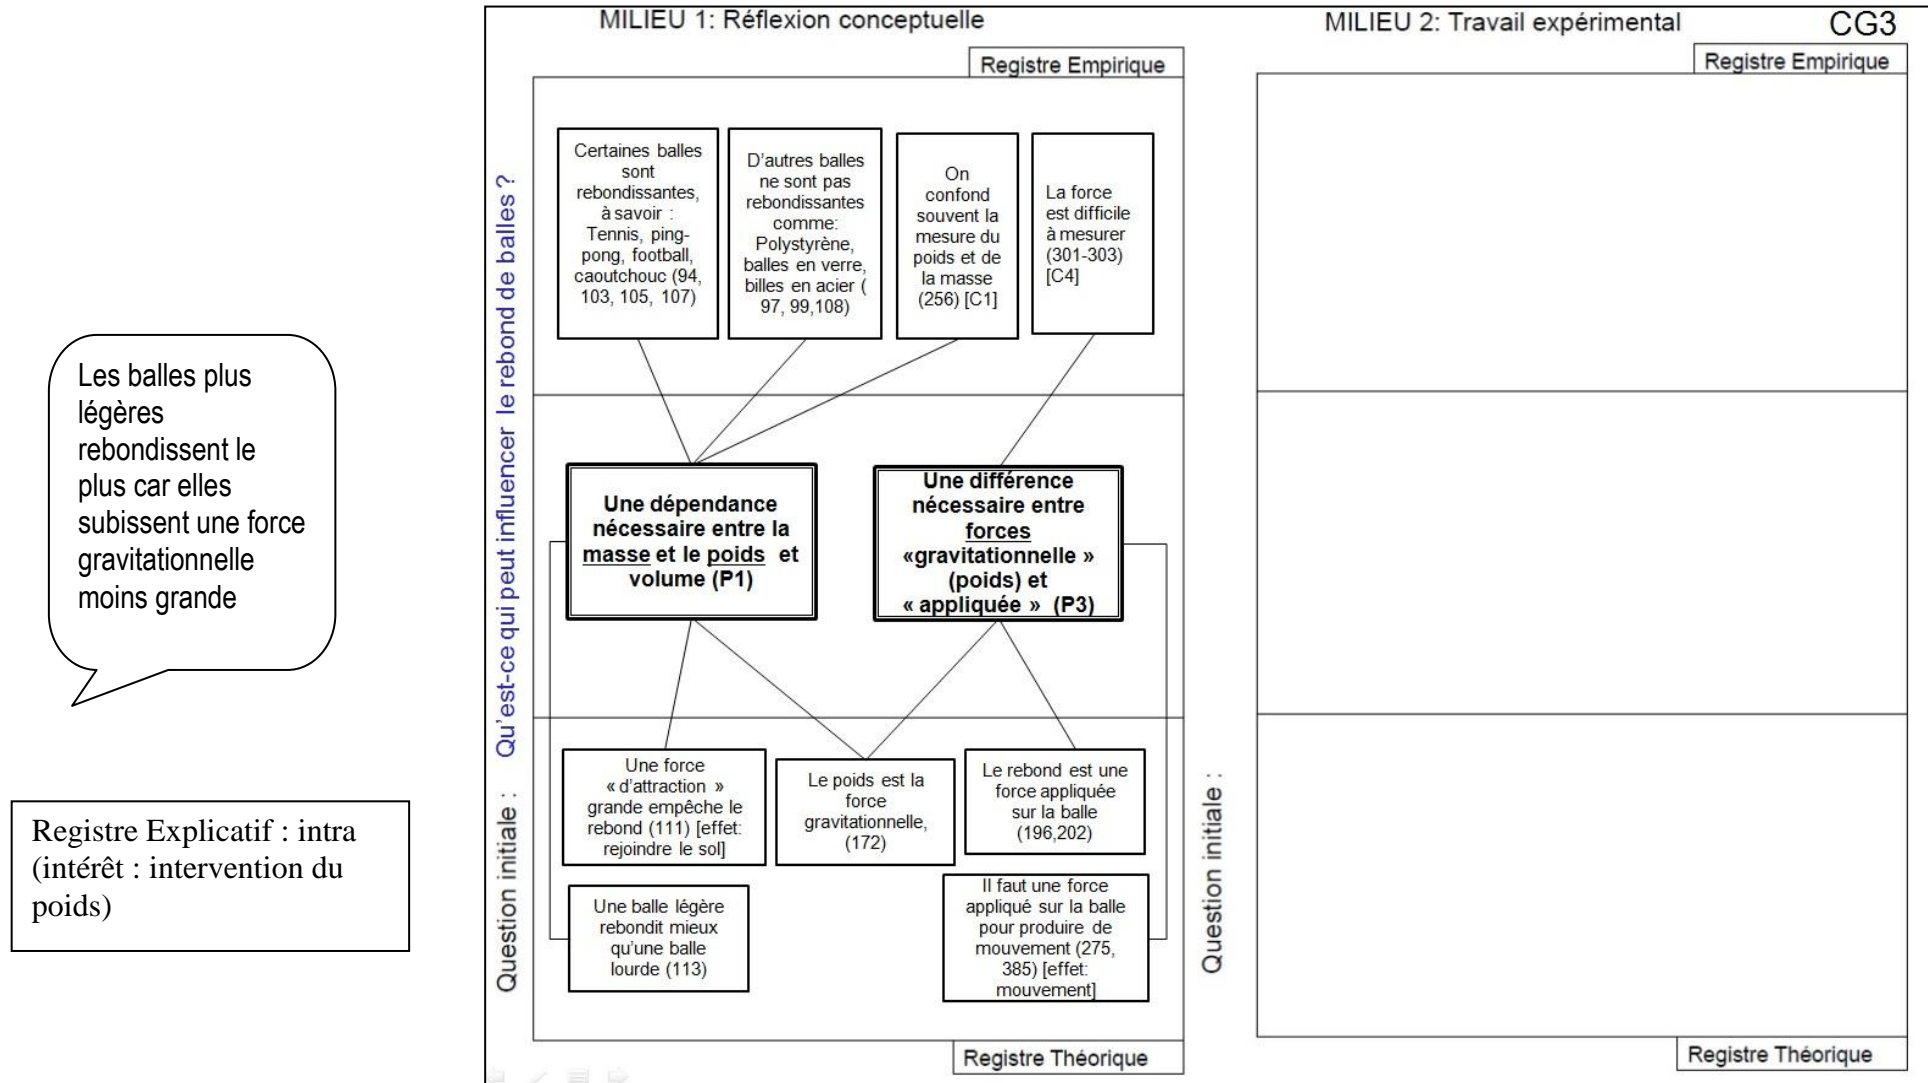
Les balles plus légères rebondissent le plus car elles subissent une force gravitationnelle moins grande

Registre Explicatif : intra (intérêt : intervention du poids)

MILIEU 1: Réflexion conceptuelle

Registre Empirique

Question initiale : Qu'est-ce qui peut influencer le rebond de balles ?

Certaines balles sont rebondissantes, à savoir : Tennis, ping-pong, football, caoutchouc (94, 103, 105, 107)

D'autres balles ne sont pas rebondissantes comme: Polystyrène, balles en verre, billes en acier ( 97, 99,108)

On confond souvent la mesure du poids et de la masse (256) [C1]

La force est difficile à mesurer (301-303) [C4]

Une dépendance nécessaire entre la masse et le poids et volume (P1)

Une différence nécessaire entre forces «gravitationnelle » (poids) et « appliquée » (P3)

Une force « d'attraction » grande empêche le rebond (111) [effet: rejoindre le sol]

Le poids est la force gravitationnelle, (172)

Le rebond est une force appliquée sur la balle (196,202)

Une balle légère rebondit mieux qu'une balle lourde (113)

Il faut une force appliqué sur la balle pour produire de mouvement (275, 385) [effet: mouvement]

Registre Théorique

MILIEU 2: Travail expérimental

CG3

Registre Empirique

Question initiale :

Registre Théorique